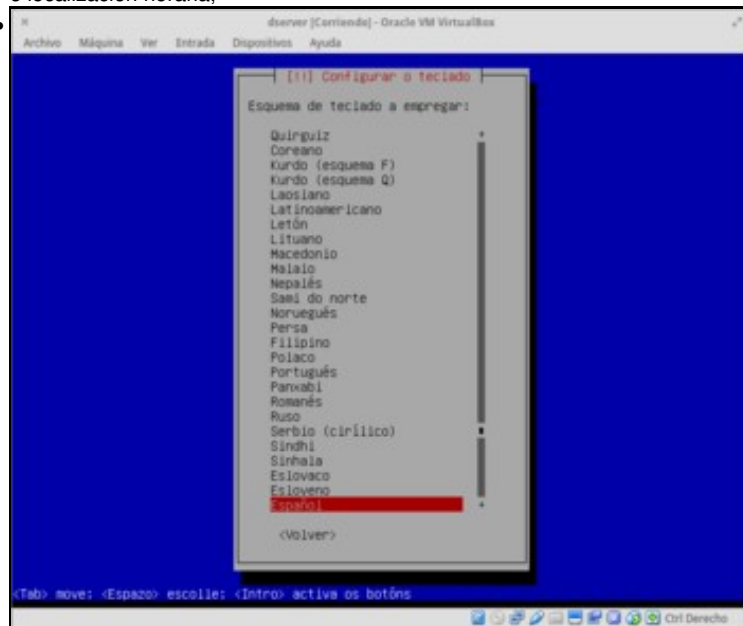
e localización horaria;

dserver [Corriendo] - Oracle VM VirtualBox

Archivo Máquina Ver Entrada Dispositivos Ayuda

[!!] Configurar o teclado

Esquema de teclado a empregar:

Quirguiz
Coreano
Kurdo (esquema F)
Kurdo (esquema Q)
Laosiano
Latinoamericano
Letón
Lituano
Macedonio
Malaio
Nepalés
Sami do norte
Noruegués
Persa
Filipino
Polaco
Portugués
Panxabi
Romanés
Ruso
Serbio (cirílico)
Sindhi
Sinhala
Eslovaco
Esloveno
Español

<Volver>

<Tab> move: <Espazo> escolle: <Intro> activa os botóns

Ctrl Derecho